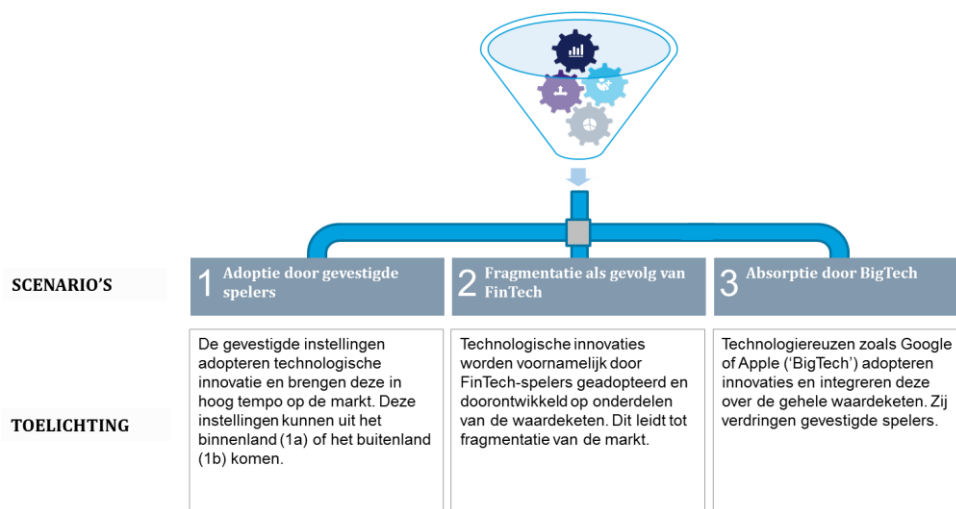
SCENARIO'S

1 Adoptie door gevestigde spelers

2 Fragmentatie als gevolg van FinTech

3 Absorptie door BigTech

TOELICHTING

De gevestigde instellingen adopteren technologische innovatie en brengen deze in hoog tempo op de markt. Deze instellingen kunnen uit het binnenland (1a) of het buitenland (1b) komen.

Technologische innovaties worden voornamelijk door FinTech-spelers geadopteerd en doorontwikkeld op onderdelen van de waardeketen. Dit leidt tot fragmentatie van de markt.

Technologiereuzen zoals Google of Apple ('BigTech') adopteren innovaties en integreren deze over de gehele waardeketen. Zij verdringen gevestigde spelers.